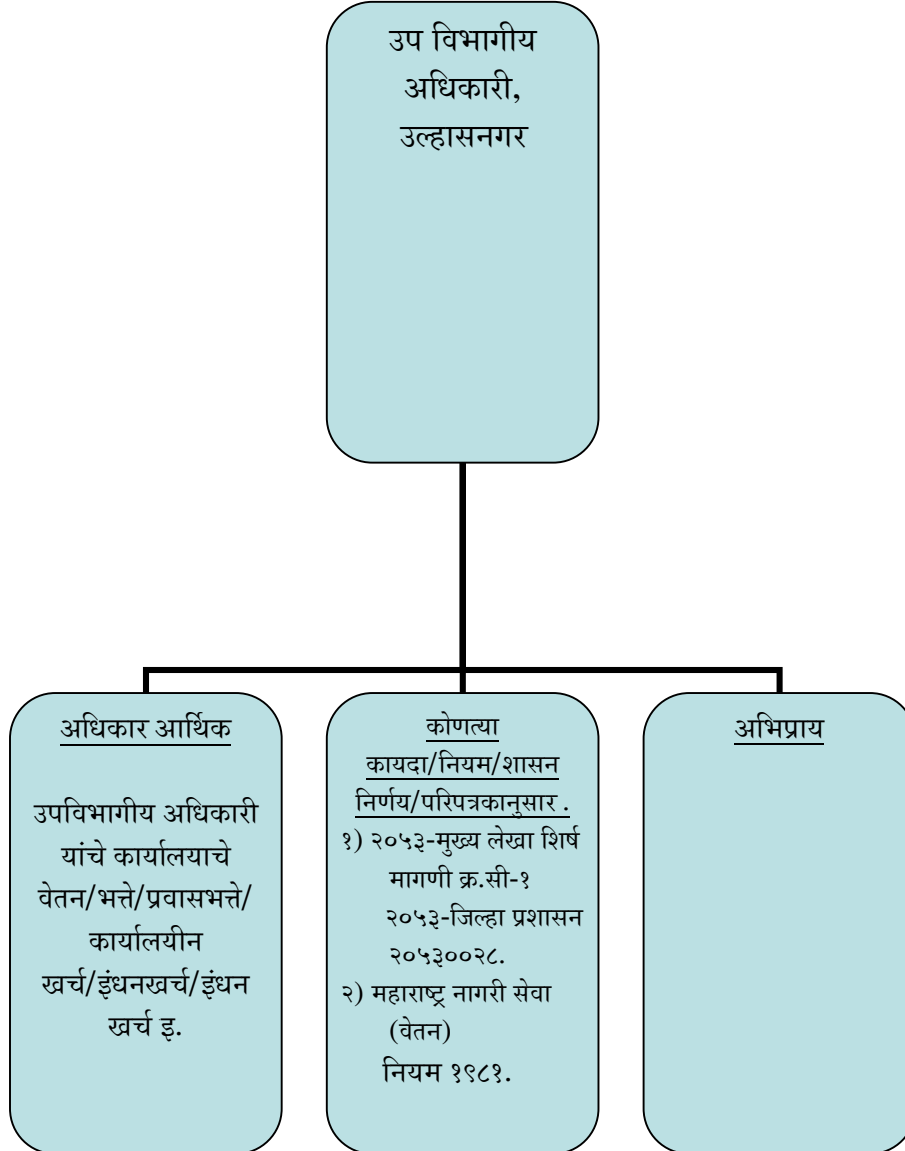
उप विभागीय अधिकारी, उल्हासनगर

अधिकार आर्थिक

उपविभागीय अधिकारी यांचे कार्यालयाचे वेतन/भत्ते/प्रवासभत्ते/ कार्यालयीन खर्च/इंधनखर्च/इंधन खर्च इ.

कोणत्या कायदा/नियम/शासन निर्णय/परिपत्रकानुसार .

१) २०५३-मुख्य लेखा शिर्ष मागणी क्र.सी-१ २०५३-जिल्हा प्रशासन २०५३००२८.

२) महाराष्ट्र नागरी सेवा (वेतन) नियम १९८१.

अभिप्राय